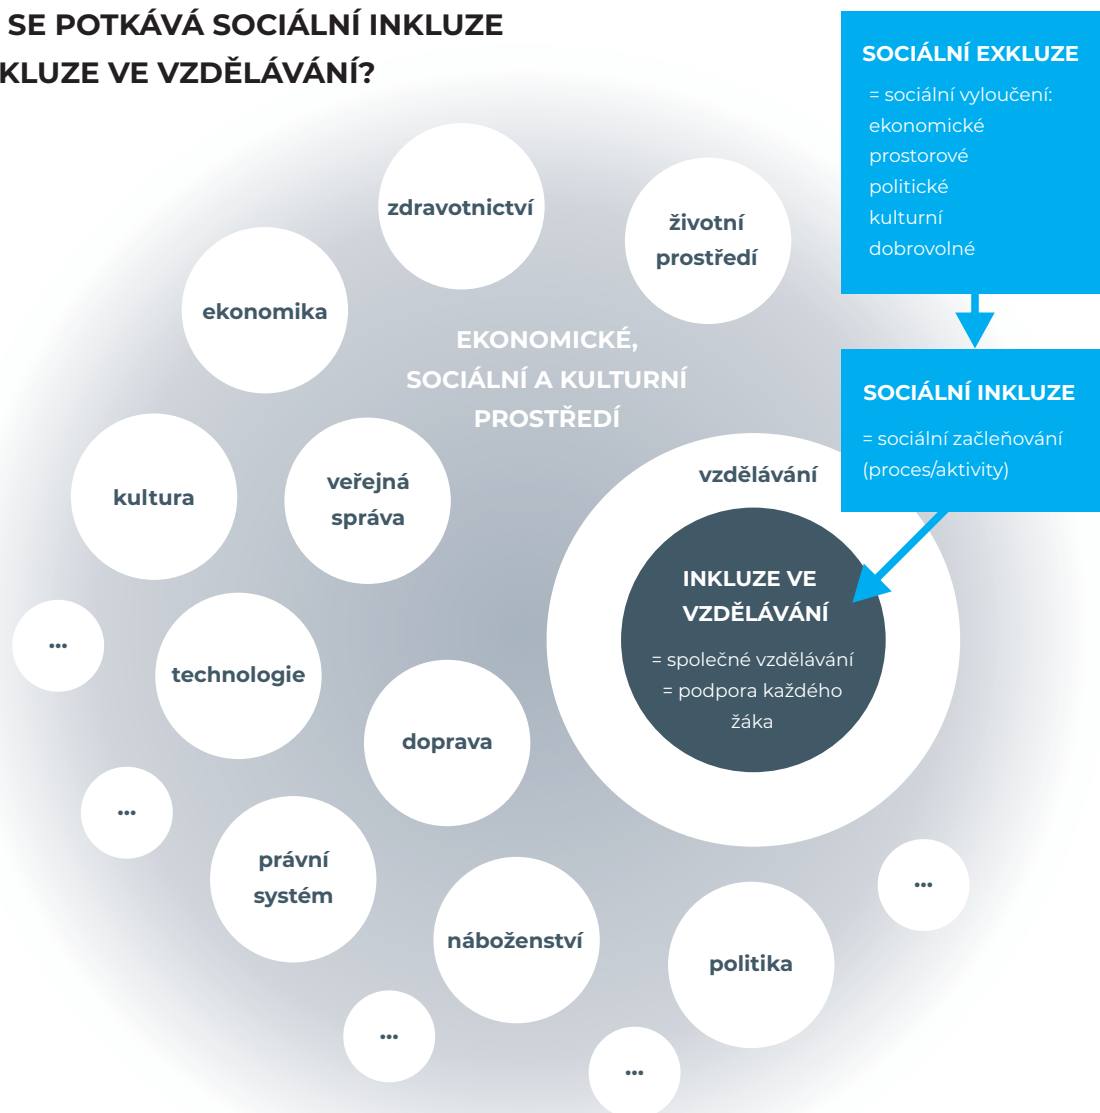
SE POTKÁVÁ SOCIÁLNÍ INKLUZE
KLUZE VE VZDĚLÁVÁNÍ?

SOCIÁLNÍ EXKLUZE
= sociální vyloučení:
ekonomické
prostorové
politické
kulturní
dobrovolné

SOCIÁLNÍ INKLUZE
= sociální začleňování (proces/aktivity)

zdravotnictví

životní prostředí

ekonomika

EKONOMICKÉ, SOCIÁLNÍ A KULTURNÍ PROSTŘEDÍ

kultura

veřejná správa

vzdělávání

INKLUZE VE VZDĚLÁVÁNÍ
= společné vzdělávání
= podpora každého žáka

...

technologie

doprava

...

právní systém

...

náboženství

politika

...

...